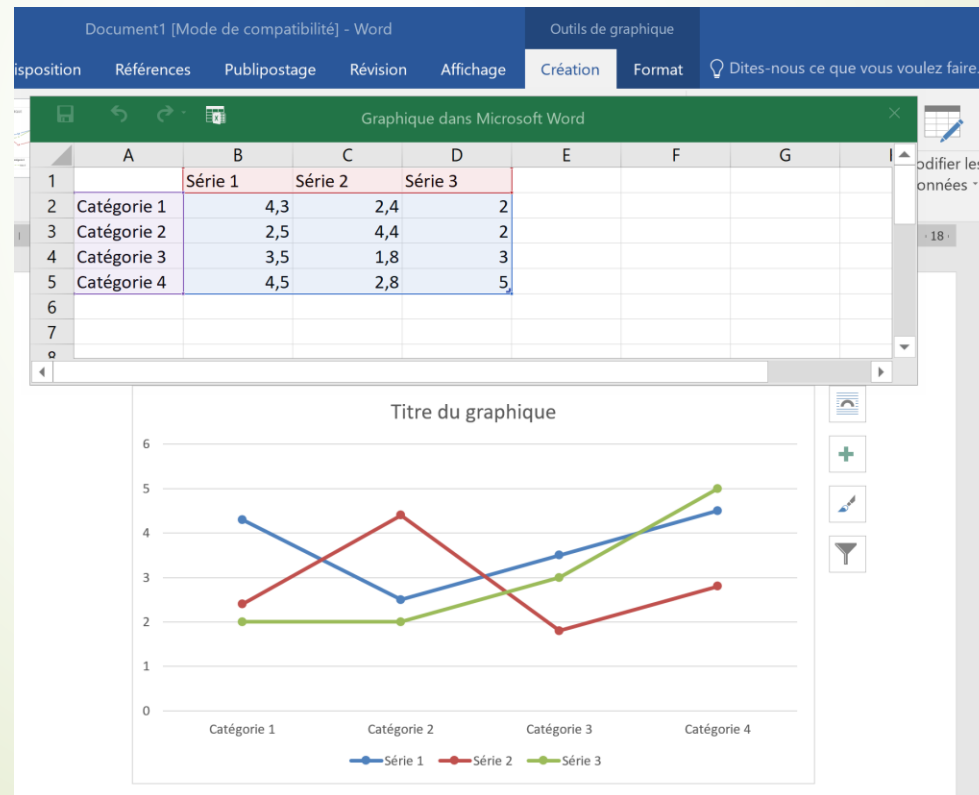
Document1 [Mode de compatibilité] - Word

Outils de graphique

isposition Références Publipostage Révision Affichage Création Format Dites-nous ce que vous voulez faire.

Graphique dans Microsoft Word

odifier les onnées

18

| | A | B | C | D | E | F | G |
|---|---|---|---|---|---|---|---|
| 1 | | Série 1 | Série 2 | Série 3 | | | |
| 2 | Catégorie 1 | 4,3 | 2,4 | 2 | | | |
| 3 | Catégorie 2 | 2,5 | 4,4 | 2 | | | |
| 4 | Catégorie 3 | 3,5 | 1,8 | 3 | | | |
| 5 | Catégorie 4 | 4,5 | 2,8 | 5 | | | |
| 6 | | | | | | | |
| 7 | | | | | | | |

Titre du graphique

6
5
4
3
2
1
0

Catégorie 1 Catégorie 2 Catégorie 3 Catégorie 4

Série 1 Série 2 Série 3